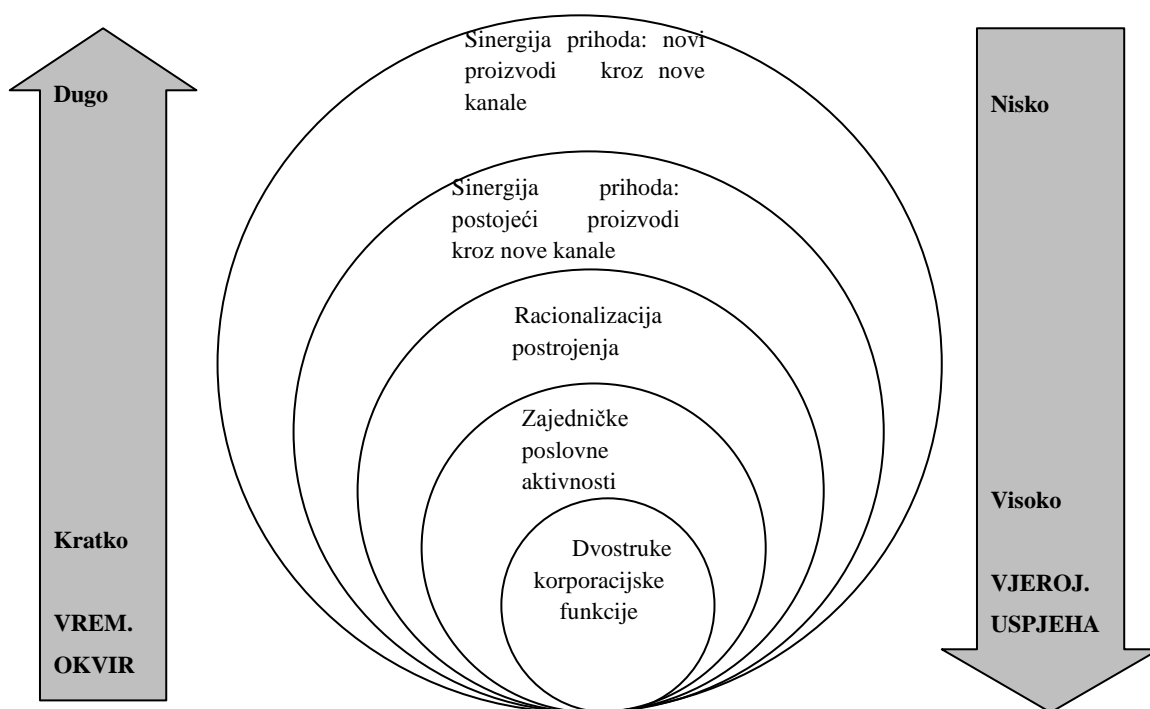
Dugo

Kratko

VREM. OKVIR

Sinergija prihoda: novi proizvodi kroz nove kanale

Sinergija prihoda: postojeći proizvodi kroz nove kanale

Racionalizacija postrojenja

Zajedničke poslovne aktivnosti

Dvostruke korporacijske funkcije

Nisko

Visoko

VJEROJ. USPJEHA